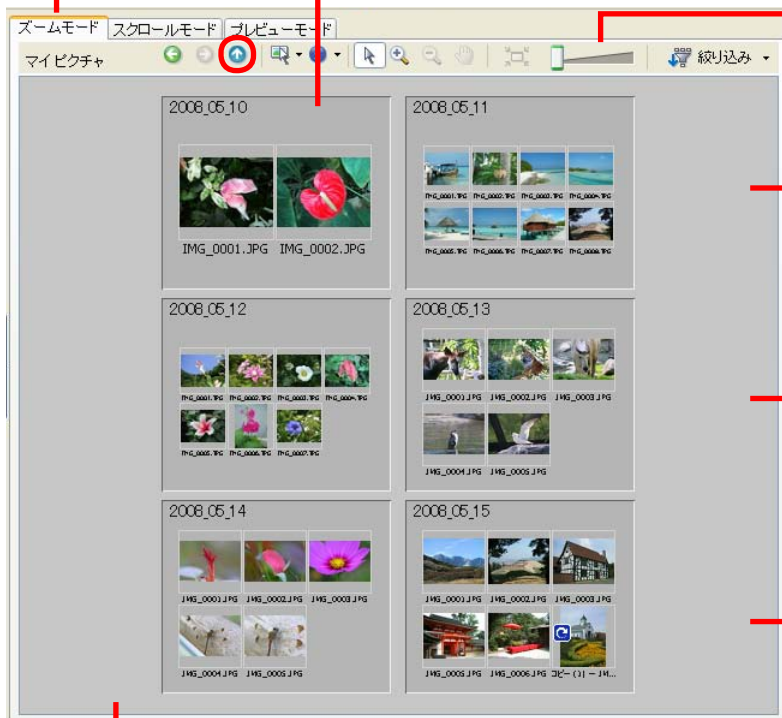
ズームモード スクロールモード プレビューモード

マイ ピクチャ

絞り込み

2008_05_10

IMG_0001.JPG IMG_0002.JPG

2008_05_11

IMG_0001.JPG IMG_0002.JPG IMG_0003.JPG IMG_0004.JPG
IMG_0005.JPG IMG_0006.JPG IMG_0007.JPG IMG_0008.JPG

2008_05_12

IMG_0001.JPG IMG_0002.JPG IMG_0003.JPG IMG_0004.JPG
IMG_0005.JPG IMG_0006.JPG IMG_0007.JPG

2008_05_13

IMG_0001.JPG IMG_0002.JPG IMG_0003.JPG
IMG_0004.JPG IMG_0005.JPG

2008_05_14

IMG_0001.JPG IMG_0002.JPG IMG_0003.JPG
IMG_0004.JPG IMG_0005.JPG

2008_05_15

IMG_0001.JPG IMG_0002.JPG IMG_0003.JPG
IMG_0005.JPG IMG_0006.JPG コピー (1) ～ IM...